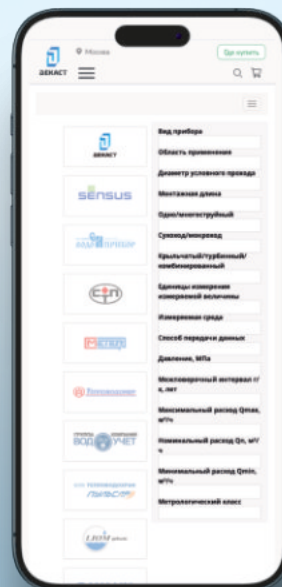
ДЕКАСТ
Москва
Где купить

ДЕКАСТ
SENSUS
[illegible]
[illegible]
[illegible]
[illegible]
ВОДОУЧЕТ
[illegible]
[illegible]

Вид прибора
Область применения
Диаметр условного прохода
Монтажная длина
Одно/многоструйный
Сухоход/мокроход
Крыльчатый/турбинный/комбинированный
Единицы измерения измеряемой величины
Измеряемая среда
Способ передачи данных
Давление, МПа
Межповерочный интервал г/х, лет
Максимальный расход Qmax, м³/ч
Номинальный расход Qn, м³/ч
Минимальный расход Qmin, м³/ч
Метрологический класс